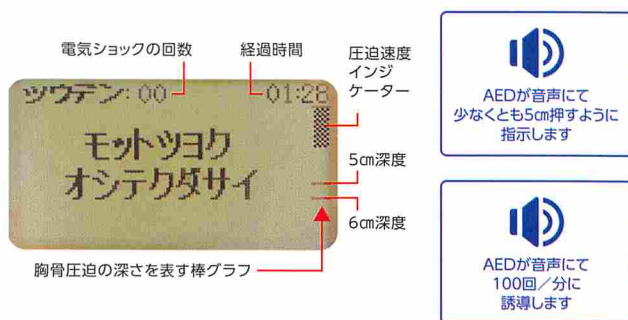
電気ショックの回数

経過時間

圧迫速度インジケーター

ツウデン：00

01:28

モットツヨク
オシテクダサイ

5㎝深度

6㎝深度

胸骨圧迫の深さを表す棒グラフ

AEDが音声にて少なくとも5㎝押すように指示します

AEDが音声にて100回／分に誘導します